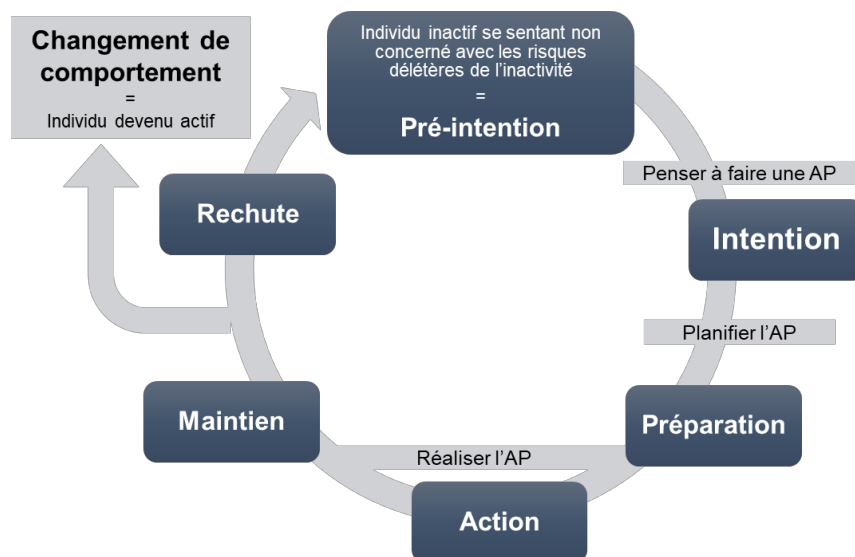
Changement de comportement
=
Individu devenu actif

Individu inactif se sentant non concerné avec les risques délétères de l'inactivité
=
Pré-intention

Penser à faire une AP

Intention

Planifier l'AP

Préparation

Réaliser l'AP

Action

Maintien

Rechute